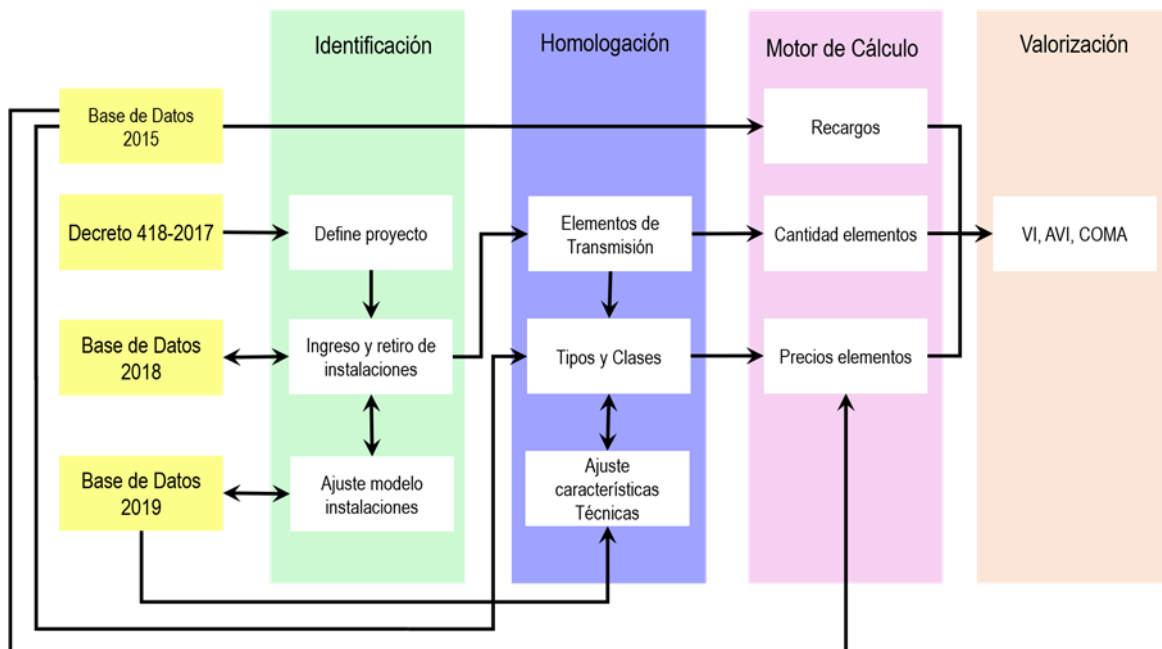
Identificación

Homologación

Motor de Cálculo

Valorización

Base de Datos 2015

Recargos

Decreto 418-2017

Define proyecto

Elementos de Transmisión

Cantidad elementos

VI, AVI, COMA

Base de Datos 2018

Ingreso y retiro de instalaciones

Tipos y Clases

Precios elementos

Base de Datos 2019

Ajuste modelo instalaciones

Ajuste características Técnicas